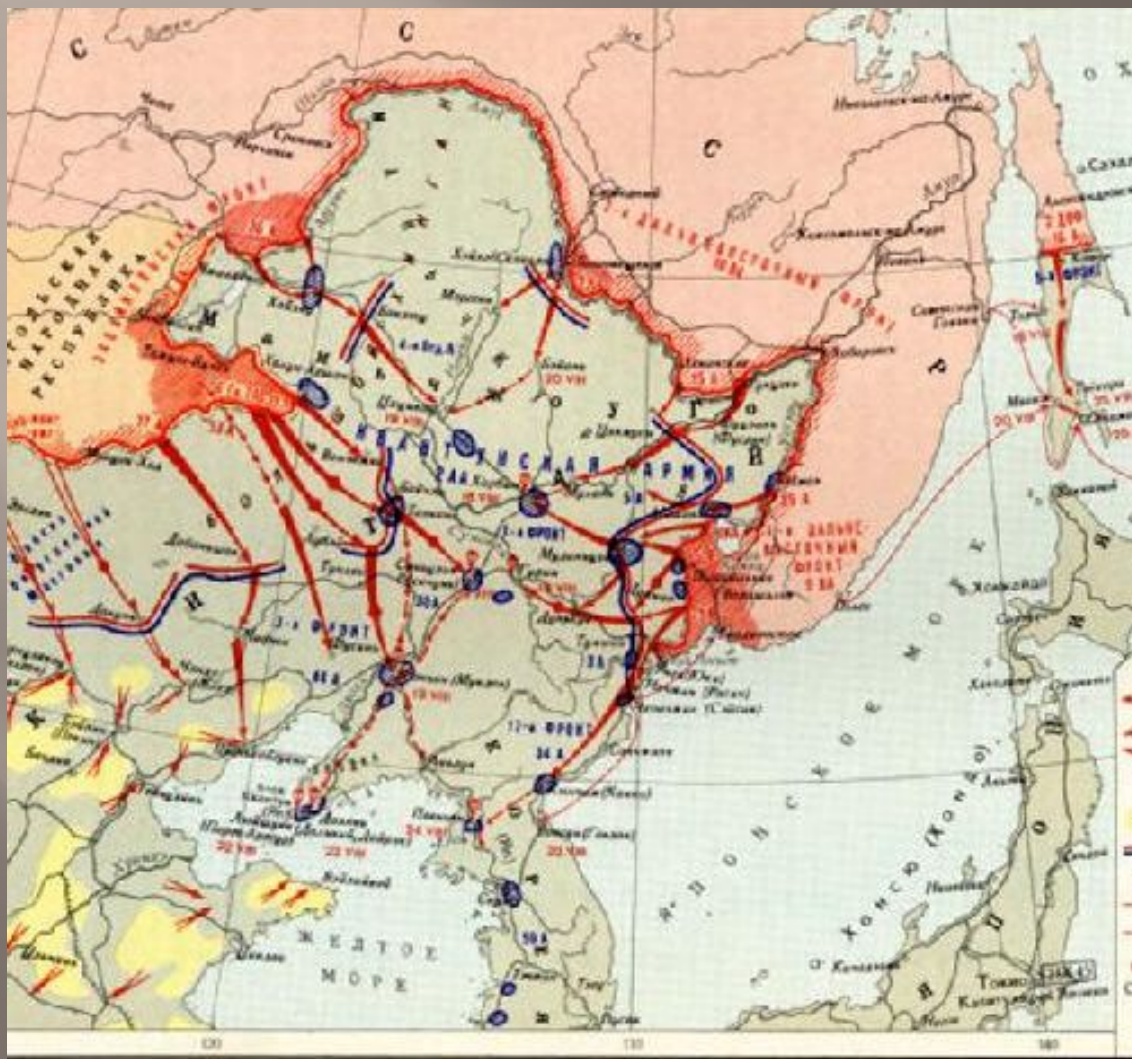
С
С
С
О Х
Николаевск-на-Амуре
Сахалин
Хабаровск
Благовещенск
Хайлар
Маньчжурия
Монгольская Народная Республика
Забайкальский фронт
Квантунская армия
Цицикар
Харбин
Муданьцзян
Чанчунь
Мукден (Шэньян)
Дальний
Порт-Артур
1-й Дальневосточный фронт
2-й Дальневосточный фронт
Японское море
Желтое море
Хонсю (Хондо)
Япония
Токио
Нигата
Пхеньян
Сеул
Пусан
Владивосток
Тумынь
Корея
20 VIII
19 VIII
22 VIII
24 VIII
39 А
6 гв. ТА
36 А
17 А
53 А
5 А
25 А
35 А
15 А
16 А
2 ВА
1 ВА
9 ВА
12 ВА
120
130
140